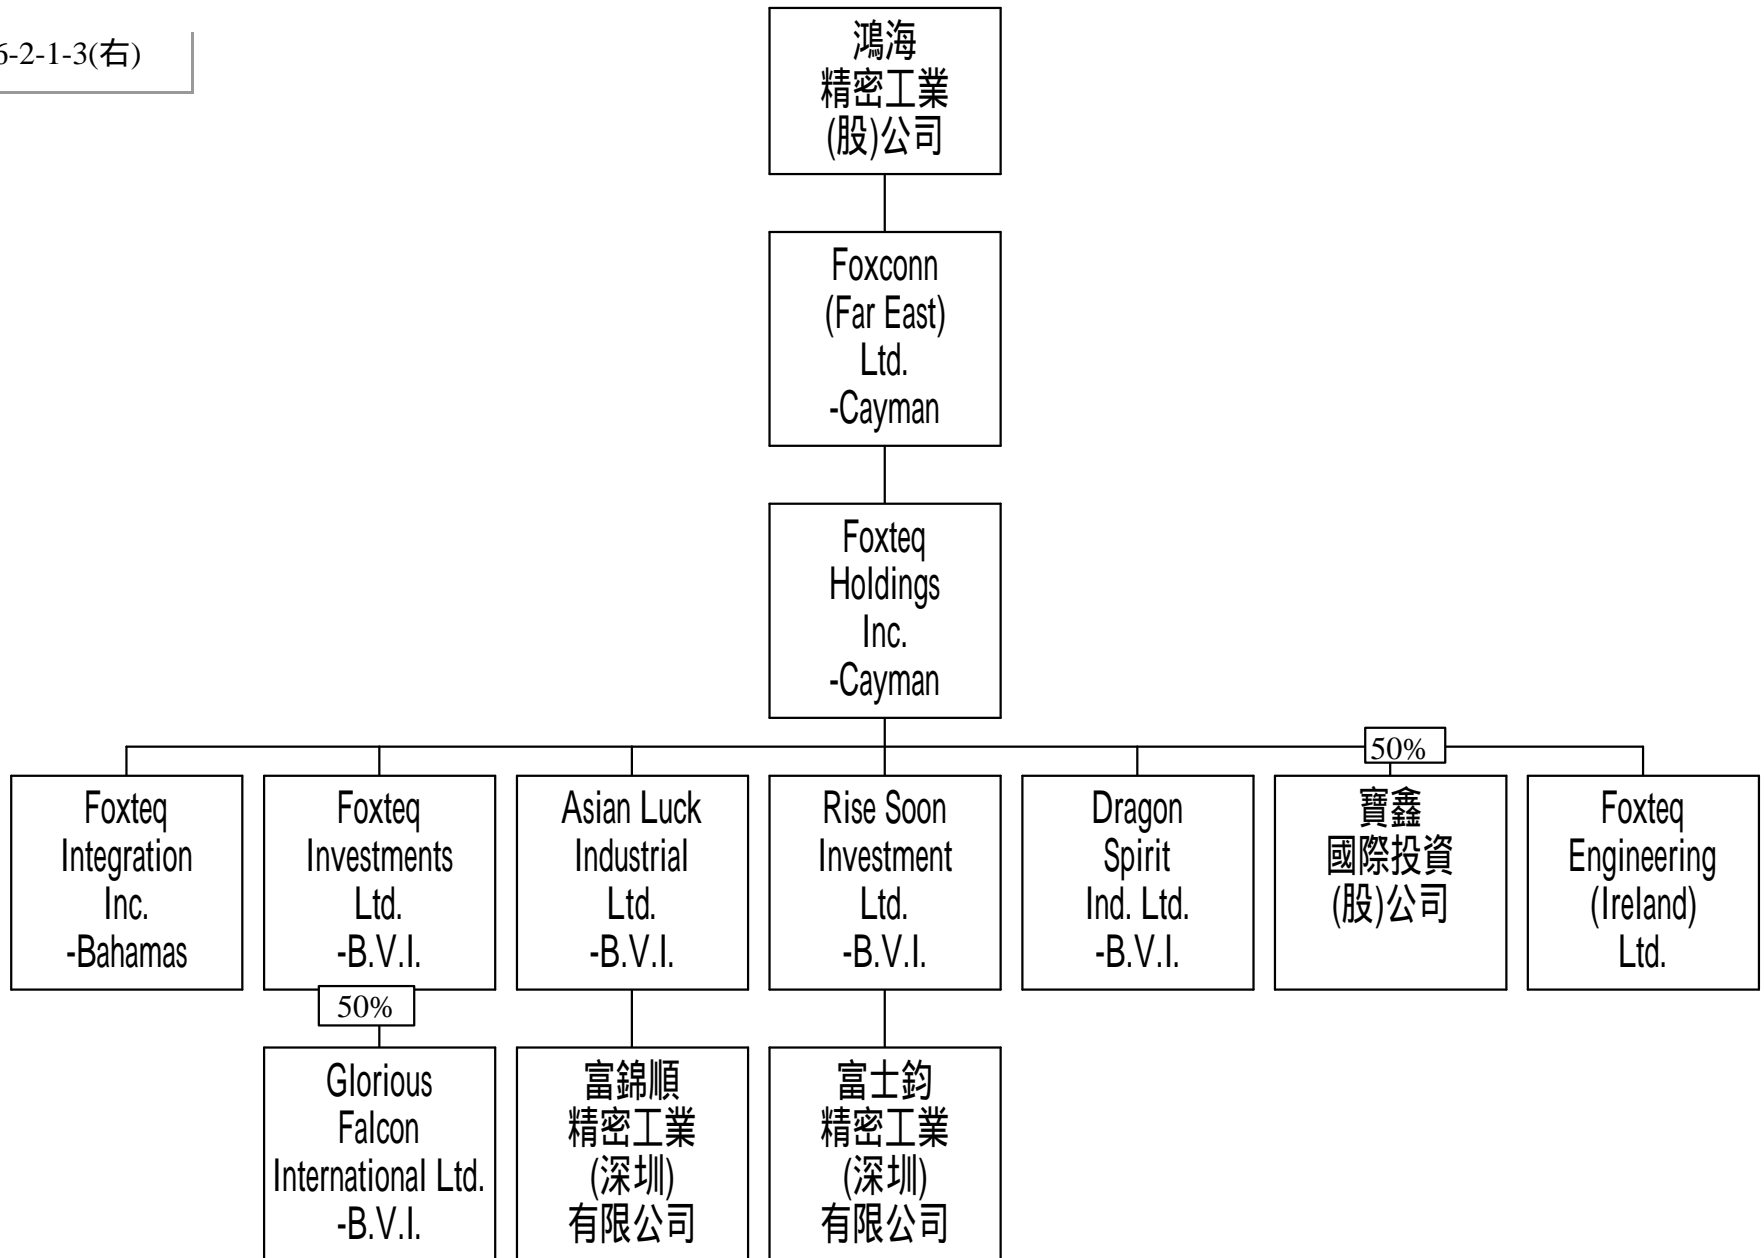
6-2-1-3(右)

鴻海精密工業(股)公司

Foxconn (Far East) Ltd. -Cayman

Foxteq Holdings Inc. -Cayman

Foxteq Integration Inc. -Bahamas

Foxteq Investments Ltd. -B.V.I.

50%

Glorious Falcon International Ltd. -B.V.I.

Asian Luck Industrial Ltd. -B.V.I.

富錦順精密工業(深圳)有限公司

Rise Soon Investment Ltd. -B.V.I.

富士鈞精密工業(深圳)有限公司

Dragon Spirit Ind. Ltd. -B.V.I.

50%

寶鑫國際投資(股)公司

Foxteq Engineering (Ireland) Ltd.